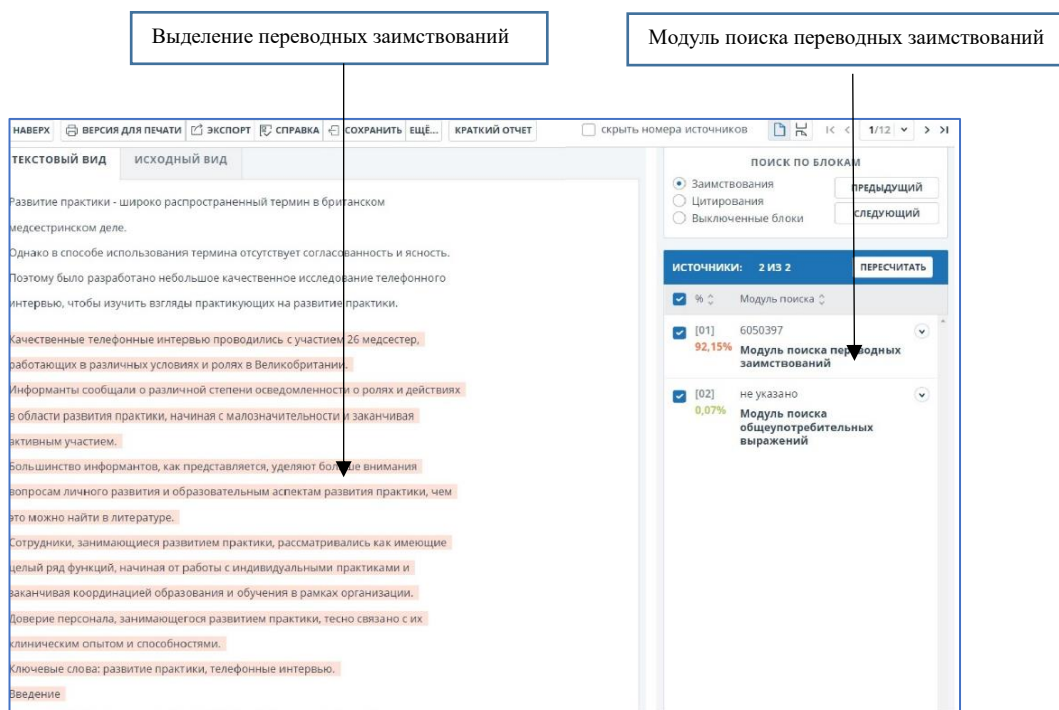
Выделение переводных заимствований

Модуль поиска переводных заимствований

НАВЕРХ ВЕРСИЯ ДЛЯ ПЕЧАТИ ЭКСПОРТ СПРАВКА СОХРАНИТЬ ЕЩЁ... КРАТКИЙ ОТЧЕТ скрыть номера источников 1/12

ТЕКСТОВЫЙ ВИД ИСХОДНЫЙ ВИД

Развитие практики - широко распространенный термин в британском медсестринском деле.

Однако в способе использования термина отсутствует согласованность и ясность.

Поэтому было разработано небольшое качественное исследование телефонного интервью, чтобы изучить взгляды практикующих на развитие практики.

Качественные телефонные интервью проводились с участием 26 медсестер, работающих в различных условиях и ролях в Великобритании.

Информанты сообщали о различной степени осведомленности о ролях и действиях в области развития практики, начиная с малозначительности и заканчивая активным участием.

Большинство информантов, как представляется, уделяют больше внимания вопросам личного развития и образовательным аспектам развития практики, чем это можно найти в литературе.

Сотрудники, занимающиеся развитием практики, рассматривались как имеющие целый ряд функций, начиная от работы с индивидуальными практиками и заканчивая координацией образования и обучения в рамках организации.

Доверие персонала, занимающегося развитием практики, тесно связано с их клиническим опытом и способностями.

Ключевые слова: развитие практики, телефонные интервью.

Введение

ПОИСК ПО БЛОКАМ

Заимствования
Цитирования
Выключенные блоки

ПРЕДЫДУЩИЙ
СЛЕДУЮЩИЙ

ИСТОЧНИКИ: 2 ИЗ 2 ПЕРЕСЧИТАТЬ

% Модуль поиска

[01] 92,15% 6050397 Модуль поиска переводных заимствований

[02] 0,07% не указано Модуль поиска общеупотребительных выражений